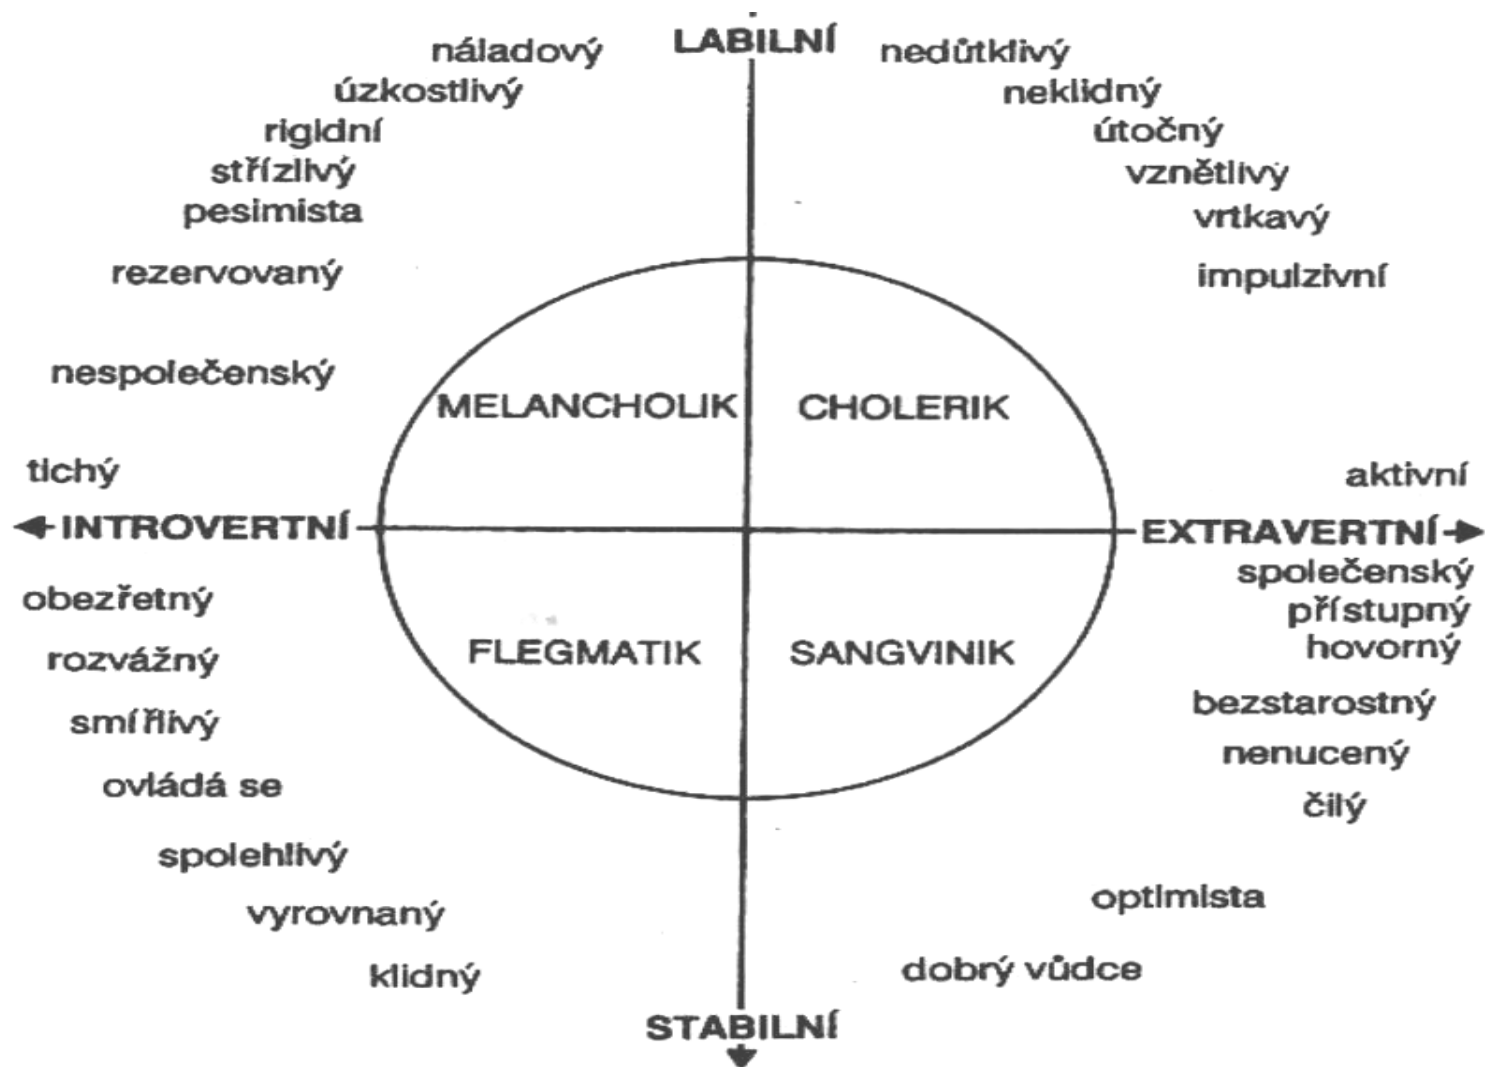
náladový
úzkostlivý
rigidní
střízlivý
pesimista
rezervovaný
nespolečenský
tichý

LABILNÍ

nedůtklivý
neklidný
útočný
vznětlivý
vrtkavý
impulzivní

MELANCHOLIK
CHOLERIK

aktivní

INTROVERTNÍ
EXTRAVERTNÍ

FLEGMATIK
SANGVINIK

obezřetný
rozvážný
smířlivý
ovládá se
spolehlivý
vyrovnaný
klidný

společenský
přístupný
hovorný
bezstarostný
nenucený
čilý
optimista
dobrý vůdce

STABILNÍ